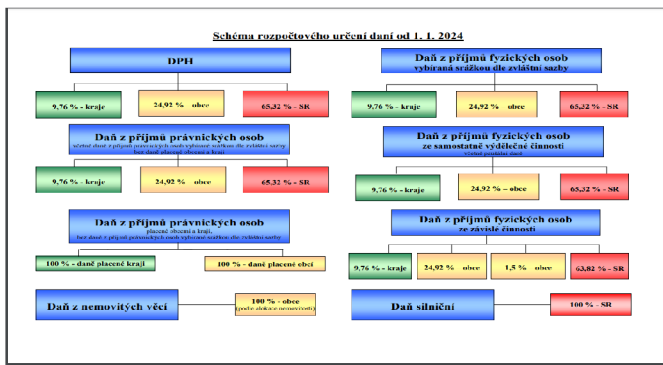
Schéma rozpočtového určení daní od 1. 1. 2024

DPH

9,76 % - kraje

24,92 % - obce

65,32 % - SR

Daň z příjmů právnických osob

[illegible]

9,76 % - kraje

24,92 % - obce

65,32 % - SR

Daň z příjmů právnických osob

placené obcemi a kraji, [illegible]

100 % - daně placené kraji

100 % - daně placené obcí

Daň z nemovitých věcí

100 % - obce
(podle alokace nemovitostí)

Daň z příjmů fyzických osob
vybíraná srážkou dle zvláštní sazby

9,76 % - kraje

24,92 % - obce

65,32 % - SR

Daň z příjmů fyzických osob
ze samostatně výdělečné činnosti

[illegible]

9,76 % - kraje

24,92 % – obce

65,32 % - SR

Daň z příjmů fyzických osob
ze závislé činnosti

9,76 % - kraje

24,92 % - obce

1,5 % - obce

63,82 % - SR

Daň silniční

100 % - SR